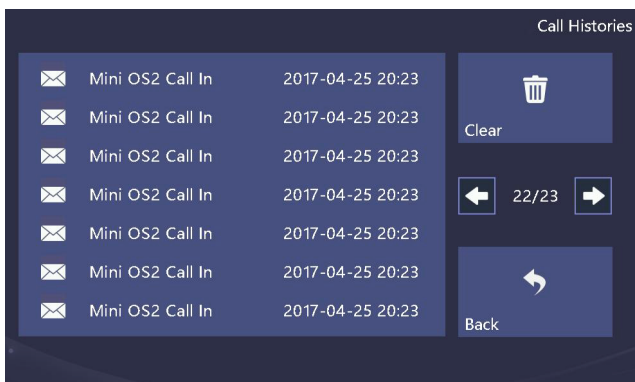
Call Histories

Mini OS2 Call In 2017-04-25 20:23
Mini OS2 Call In 2017-04-25 20:23
Mini OS2 Call In 2017-04-25 20:23
Mini OS2 Call In 2017-04-25 20:23
Mini OS2 Call In 2017-04-25 20:23
Mini OS2 Call In 2017-04-25 20:23
Mini OS2 Call In 2017-04-25 20:23

Clear

22/23

Back